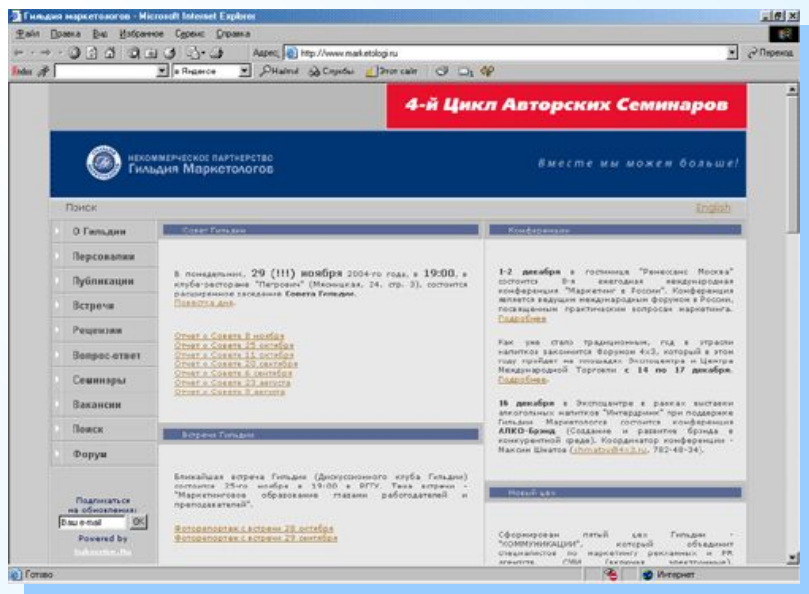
Гильдия маркетологов - Microsoft Internet Explorer

Файл Правка Вид Избранное Сервис Справка

Адрес http://www.marketologi.ru

Переход

в Яндексе Найти Службы Этот сайт

4-й Цикл Авторских Семинаров

НЕКОММЕРЧЕСКОЕ ПАРТНЕРСТВО
Гильдия Маркетологов

Вместе мы можем больше!

Поиск

English

О Гильдии
Персоналии
Публикации
Встречи
Решения
Вопрос-ответ
Семинары
Вакансии
Поиск
Форум

Подписаться на обновления:
Ваш e-mail OK
Powered by
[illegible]

Совет Гильдии

В понедельник, 29 (!!!) ноября 2004-го года, в 19:00, в клубе-ресторане "Петрович" (Мясницкая, 24, стр. 3), состоится расширенное заседание Совета Гильдии.
Повестка дня.

Отчет о Совете 8 ноября
Отчет о Совете 25 октября
Отчет о Совете 11 октября
Отчет о Совете 20 сентября
Отчет о Совете 6 сентября
Отчет о Совете 23 августа
Отчет о Совете 9 августа

Встречи Гильдии

Ближайшая встреча Гильдии (Дискуссионного клуба Гильдии) состоится 25-го ноября в 19:00 в РГГУ. Тема встречи - "Маркетинговое образование глазами работодателей и преподавателей".

Фоторепортаж с встречи 28 октября
Фоторепортаж с встречи 29 сентября

Конференции

1-2 декабря в гостинице "Ренессанс Москва" состоится 8-я ежегодная международная конференция "Маркетинг в России". Конференция является ведущим международным форумом в России, посвященным практическим вопросам маркетинга.
Подробнее.

Как уже стало традиционным, год в отрасли напитков закончится Форумом 4х3, который в этом году пройдет на площадях Экспоцентра и Центра Международной Торговли с 14 по 17 декабря.
Подробнее.

16 декабря в Экспоцентре в рамках выставки алкогольных напитков "Интердринк" при поддержке Гильдии Маркетологов состоится конференция АЛКО-Брэнд (Создание и развитие бренда в конкурентной среде). Координатор конференции - Максим Шмаков ([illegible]), 782-48-34).

Новый цех

Сформирован пятый цех Гильдии - "КОММУНИКАЦИИ", который объединит специалистов по маркетингу рекламных и PR агентств, СМИ (включая электронные).

Готово

Интернет